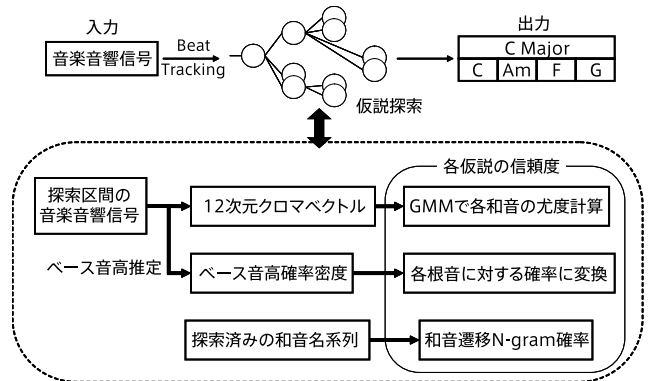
入力

音楽音響信号

Beat Tracking

仮説探索

出力

C Major

| C | Am | F | G |
|---|---|---|---|

各仮説の信頼度

探索区間の音楽音響信号

12次元クロマベクトル

GMMで各和音の尤度計算

ベース音高推定

ベース音高確率密度

各根音に対する確率に変換

探索済みの和音名系列

和音遷移N-gram確率